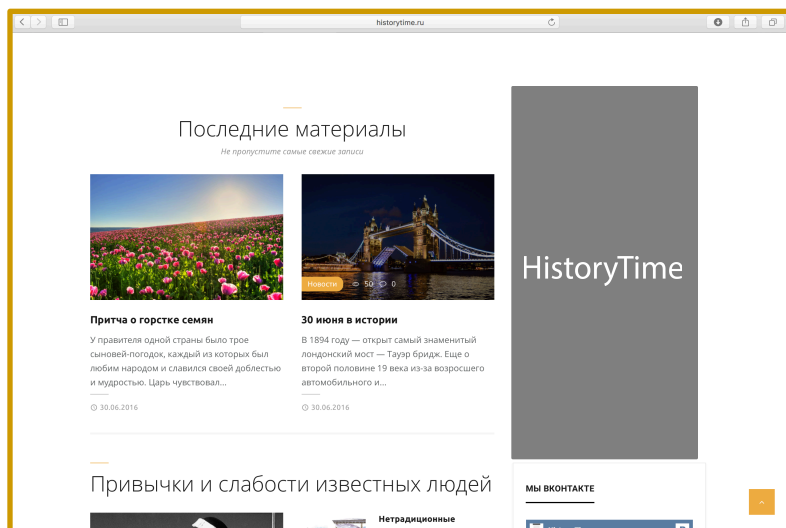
historytime.ru

Последние материалы

Не пропустите самые свежие записи

Притча о горстке семян

У правителя одной страны было трое сыновей-погодок, каждый из которых был любим народом и славился своей доблестью и мудростью. Царь чувствовал...

30.06.2016

Новости 50 0

30 июня в истории

В 1894 году — открыт самый знаменитый лондонский мост — Тауэр бридж. Еще о второй половине 19 века из-за возросшего автомобильного и...

30.06.2016

HistoryTime

МЫ ВКОНТАКТЕ

Привычки и слабости известных людей

Нетрадиционные